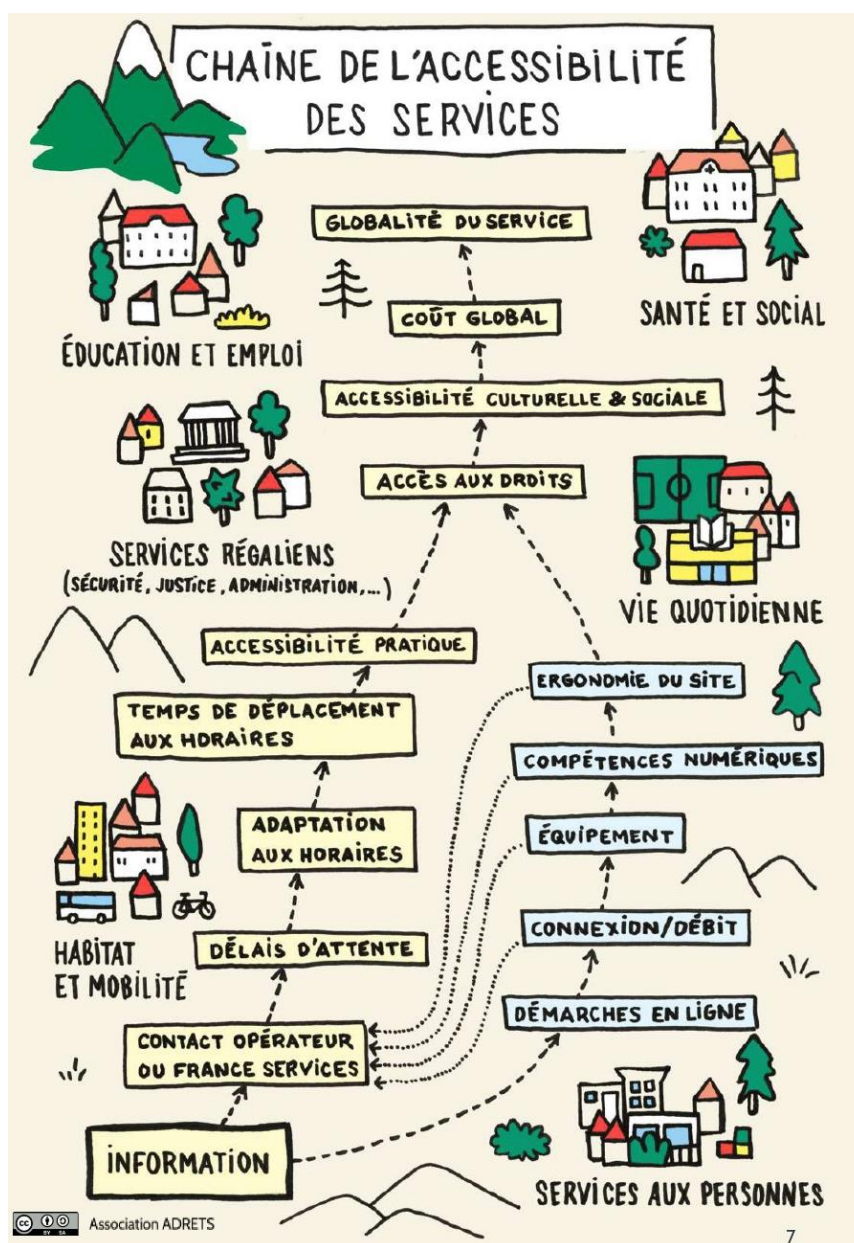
CHAÎNE DE L'ACCESSIBILITÉ DES SERVICES

GLOBALITÉ DU SERVICE

COÛT GLOBAL

ACCESSIBILITÉ CULTURELLE & SOCIALE

ACCÈS AUX DROITS

ÉDUCATION ET EMPLOI

SANTÉ ET SOCIAL

SERVICES RÉGALIENS (SÉCURITÉ, JUSTICE, ADMINISTRATION, ...)

VIE QUOTIDIENNE

ACCESSIBILITÉ PRATIQUE

TEMPS DE DÉPLACEMENT AUX HORAIRES

ADAPTATION AUX HORAIRES

DÉLAIS D'ATTENTE

CONTACT OPÉRATEUR OU FRANCE SERVICES

INFORMATION

ERGONOMIE DU SITE

COMPÉTENCES NUMÉRIQUES

ÉQUIPEMENT

CONNEXION/DÉBIT

DÉMARCHES EN LIGNE

HABITAT ET MOBILITÉ

SERVICES AUX PERSONNES

Association ADRETS

7